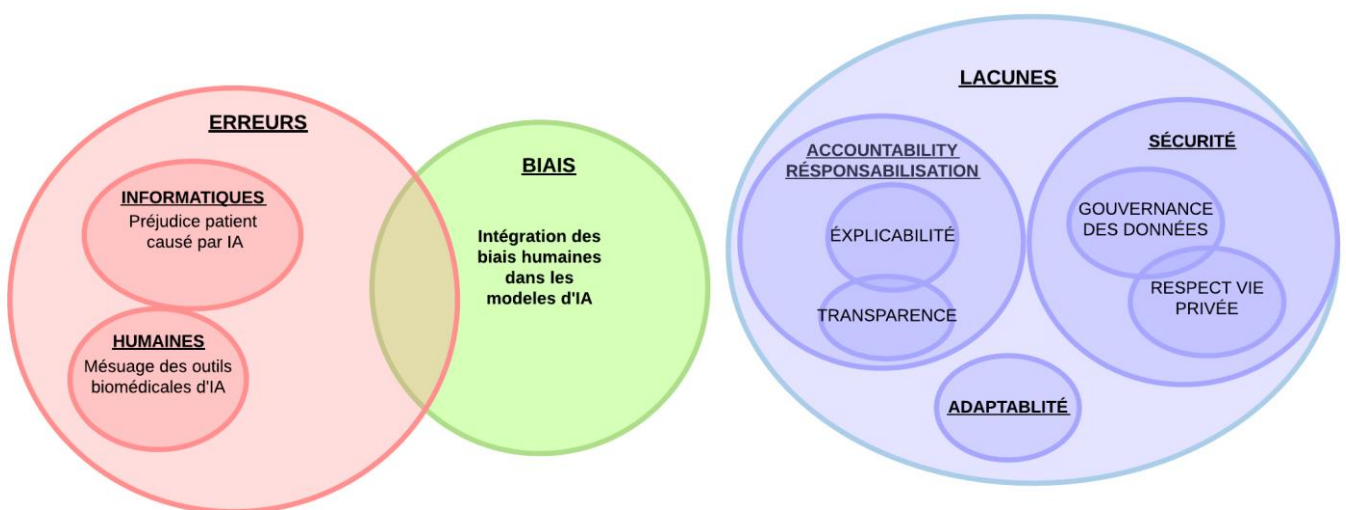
ERREURS

INFORMATIQUES
Préjudice patient causé par IA

HUMAINES
Mésuage des outils biomédicales d'IA

BIAIS

Intégration des biais humaines dans les modeles d'IA

LACUNES

ACCOUNTABILITY
RÉSPONSABILISATION

ÉXPLICABILITÉ

TRANSPARENCE

SÉCURITÉ

GOUVERNANCE DES DONNÉES

RESPECT VIE PRIVÉE

ADAPTABLITÉ